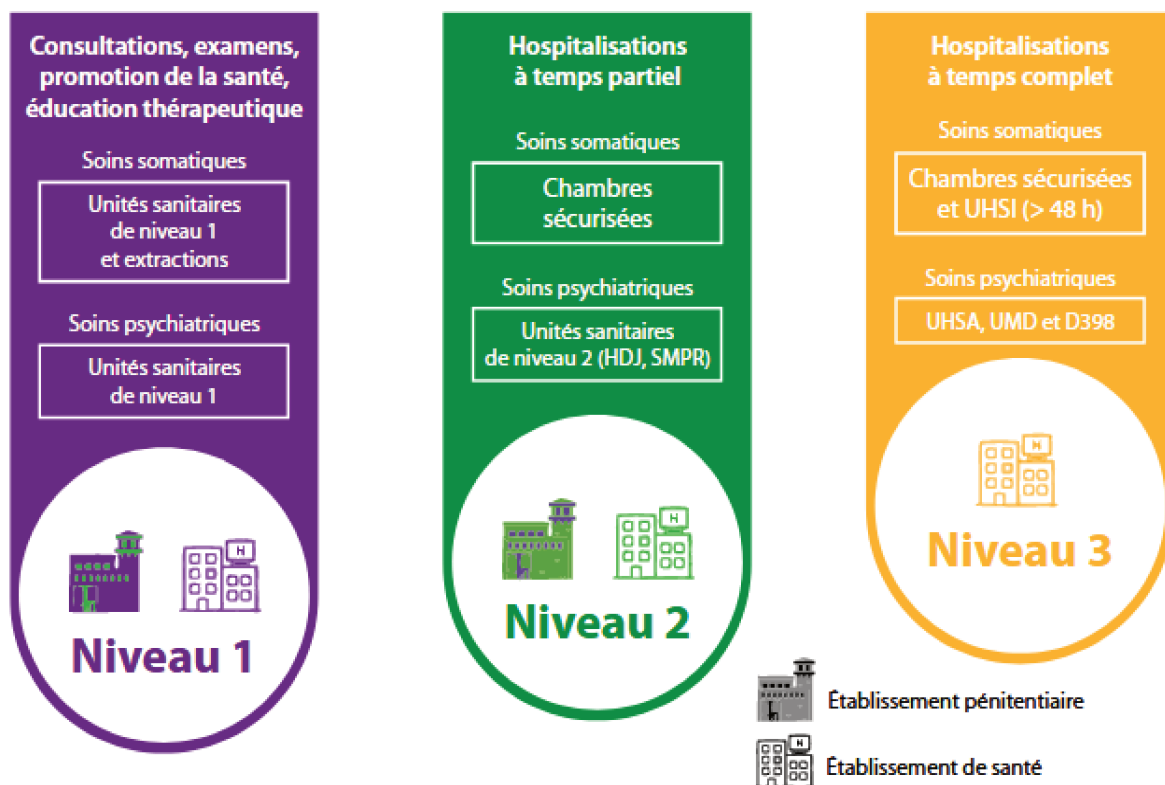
Consultations, examens, promotion de la santé, éducation thérapeutique

Soins somatiques

Unités sanitaires de niveau 1 et extractions

Soins psychiatriques

Unités sanitaires de niveau 1

H

Niveau 1

Hospitalisations à temps partiel

Soins somatiques

Chambres sécurisées

Soins psychiatriques

Unités sanitaires de niveau 2 (HDJ, SMPR)

H

Niveau 2

Hospitalisations à temps complet

Soins somatiques

Chambres sécurisées et UHSI (> 48 h)

Soins psychiatriques

UHSA, UMD et D398

H

Niveau 3

Établissement pénitentiaire

H

Établissement de santé